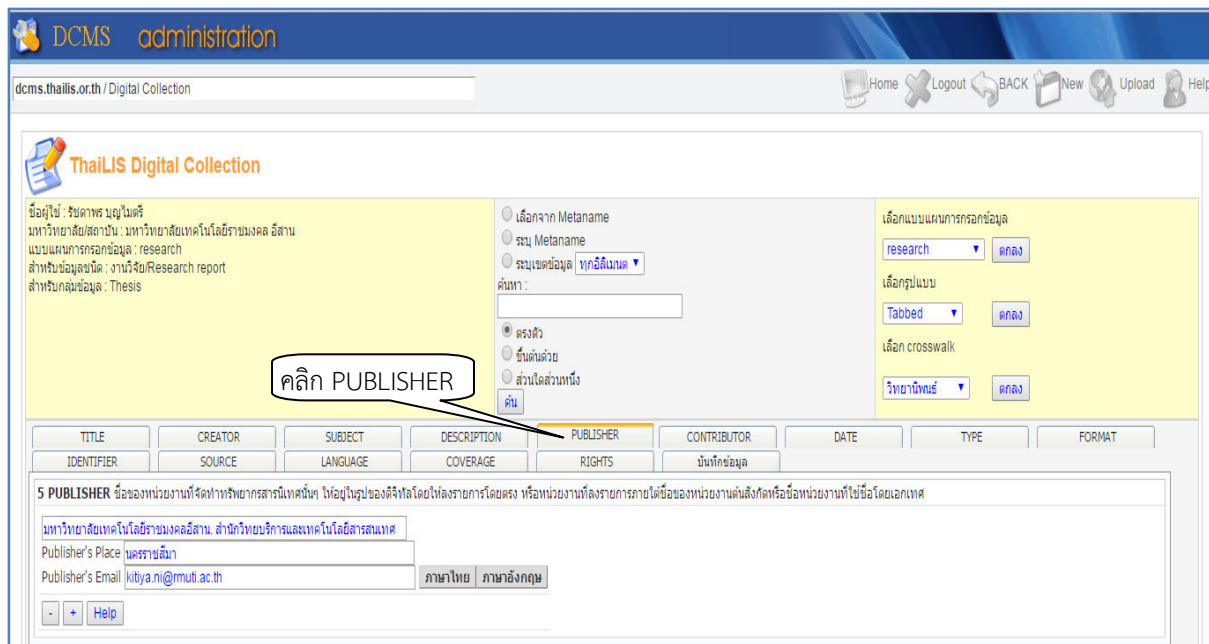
DCMS administration

dcms.thailis.or.th / Digital Collection

Home Logout BACK New Upload Help

ThaiLIS Digital Collection

ชื่อผู้ใช้ : รัชดาพร บุญไมตรี
มหาวิทยาลัย/สถาบัน : มหาวิทยาลัยเทคโนโลยีราชมงคล อีสาน
แบบแผนการกรอกข้อมูล : research
สำหรับข้อมูลชนิด : งานวิจัย/Research report
สำหรับกลุ่มข้อมูล : Thesis

เลือกจาก Metaname
ระบุ Metaname
ระบุเขตข้อมูล ทุกอีลิเมนต
ค้นหา :
ตรงตัว
ขึ้นต้นด้วย
ส่วนใดส่วนหนึ่ง
ค้น

เลือกแบบแผนการกรอกข้อมูล
research ตกลง
เลือกรูปแบบ
Tabbed ตกลง
เลือก crosswalk
วิทยานิพนธ์ ตกลง

คลิก PUBLISHER

| TITLE | CREATOR | SUBJECT | DESCRIPTION | PUBLISHER | CONTRIBUTOR | DATE | TYPE | FORMAT |
|---|---|---|---|---|---|---|---|---|
| IDENTIFIER | SOURCE | LANGUAGE | COVERAGE | RIGHTS | บันทึกข้อมูล | | | |

5 PUBLISHER ชื่อของหน่วยงานที่จัดทำทรัพยากรสารนิเทศนั้นๆ ให้อยู่ในรูปของดิจิทัลโดยให้ลงรายการโดยตรง หรือหน่วยงานที่ลงรายการภายใต้ชื่อของหน่วยงานต้นสังกัดหรือชื่อหน่วยงานที่ใช้ชื่อโดยเอกเทศ

มหาวิทยาลัยเทคโนโลยีราชมงคลอีสาน. สำนักวิทยบริการและเทคโนโลยีสารสนเทศ
Publisher's Place นครราชสีมา
Publisher's Email kitiya.ni@rmuti.ac.th ภาษาไทย ภาษาอังกฤษ

- + Help